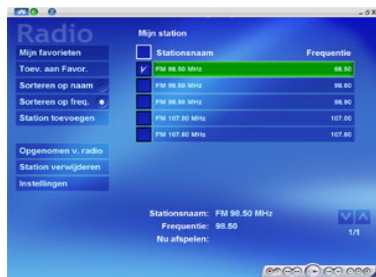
Radio

Mijn favorieten
Toev. aan Favor.
Sorteren op naam
Sorteren op freq.
Station toevoegen

Opgenomen v. radio
Station verwijderen
Instellingen

Mijn station

| | Stationsnaam | Frequentie |
|---|---|---|
| ✓ | FM 98.50 MHz | 98.50 |
| | FM 98.60 MHz | 98.60 |
| | FM 98.90 MHz | 98.90 |
| | FM 107.00 MHz | 107.00 |
| | FM 107.60 MHz | 107.60 |

Stationsnaam: FM 98.50 MHz
Frequentie: 98.50
Nu afspelen:

1/1